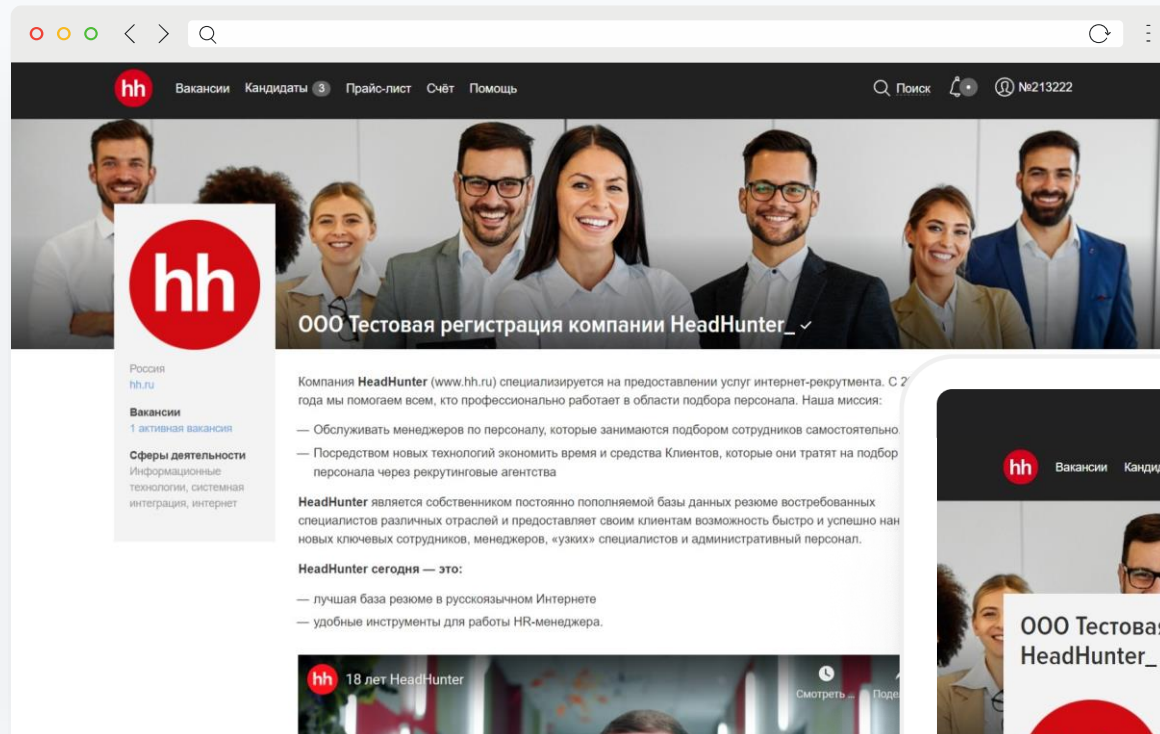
hh Вакансии Кандидаты 3 Прайс-лист Счёт Помощь

Поиск №213222

hh

ООО Тестовая регистрация компании HeadHunter_

Россия
hh.ru

Вакансии
1 активная вакансия

Сферы деятельности
Информационные технологии, системная интеграция, интернет

Компания **HeadHunter** (www.hh.ru) специализируется на предоставлении услуг интернет-рекрутмента. С 2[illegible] года мы помогаем всем, кто профессионально работает в области подбора персонала. Наша миссия:

— Обслуживать менеджеров по персоналу, которые занимаются подбором сотрудников самостоятельно.
— Посредством новых технологий экономить время и средства Клиентов, которые они тратят на подбор персонала через рекрутинговые агентства

**HeadHunter** является собственником постоянно пополняемой базы данных резюме востребованных специалистов различных отраслей и предоставляет своим клиентам возможность быстро и успешно нан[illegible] новых ключевых сотрудников, менеджеров, «узких» специалистов и административный персонал.

**HeadHunter сегодня — это:**

— лучшая база резюме в русскоязычном Интернете
— удобные инструменты для работы HR-менеджера.

hh 18 лет HeadHunter
Смотреть ... Поде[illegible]

hh Вакансии Канди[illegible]

ООО Тестова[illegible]
HeadHunter_